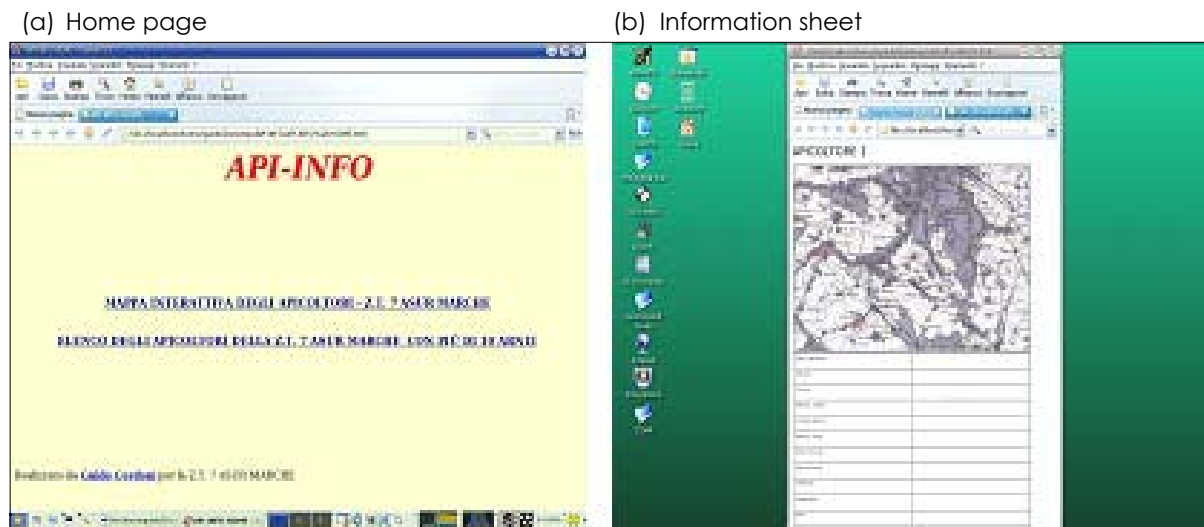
(a) Home page

API-INFO

MAPPA INTERATTIVA DEGLI APICOLTORI - Z.T. 7 ASUR MARCHE

ELENCO DEGLI APICOLTORI DELLA Z.T. 7 ASUR MARCHE CON PIÙ DI 10 ARNIE

Realizzato da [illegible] per la Z.T. 7 ASUR MARCHE

(b) Information sheet

APICOLTORE 1